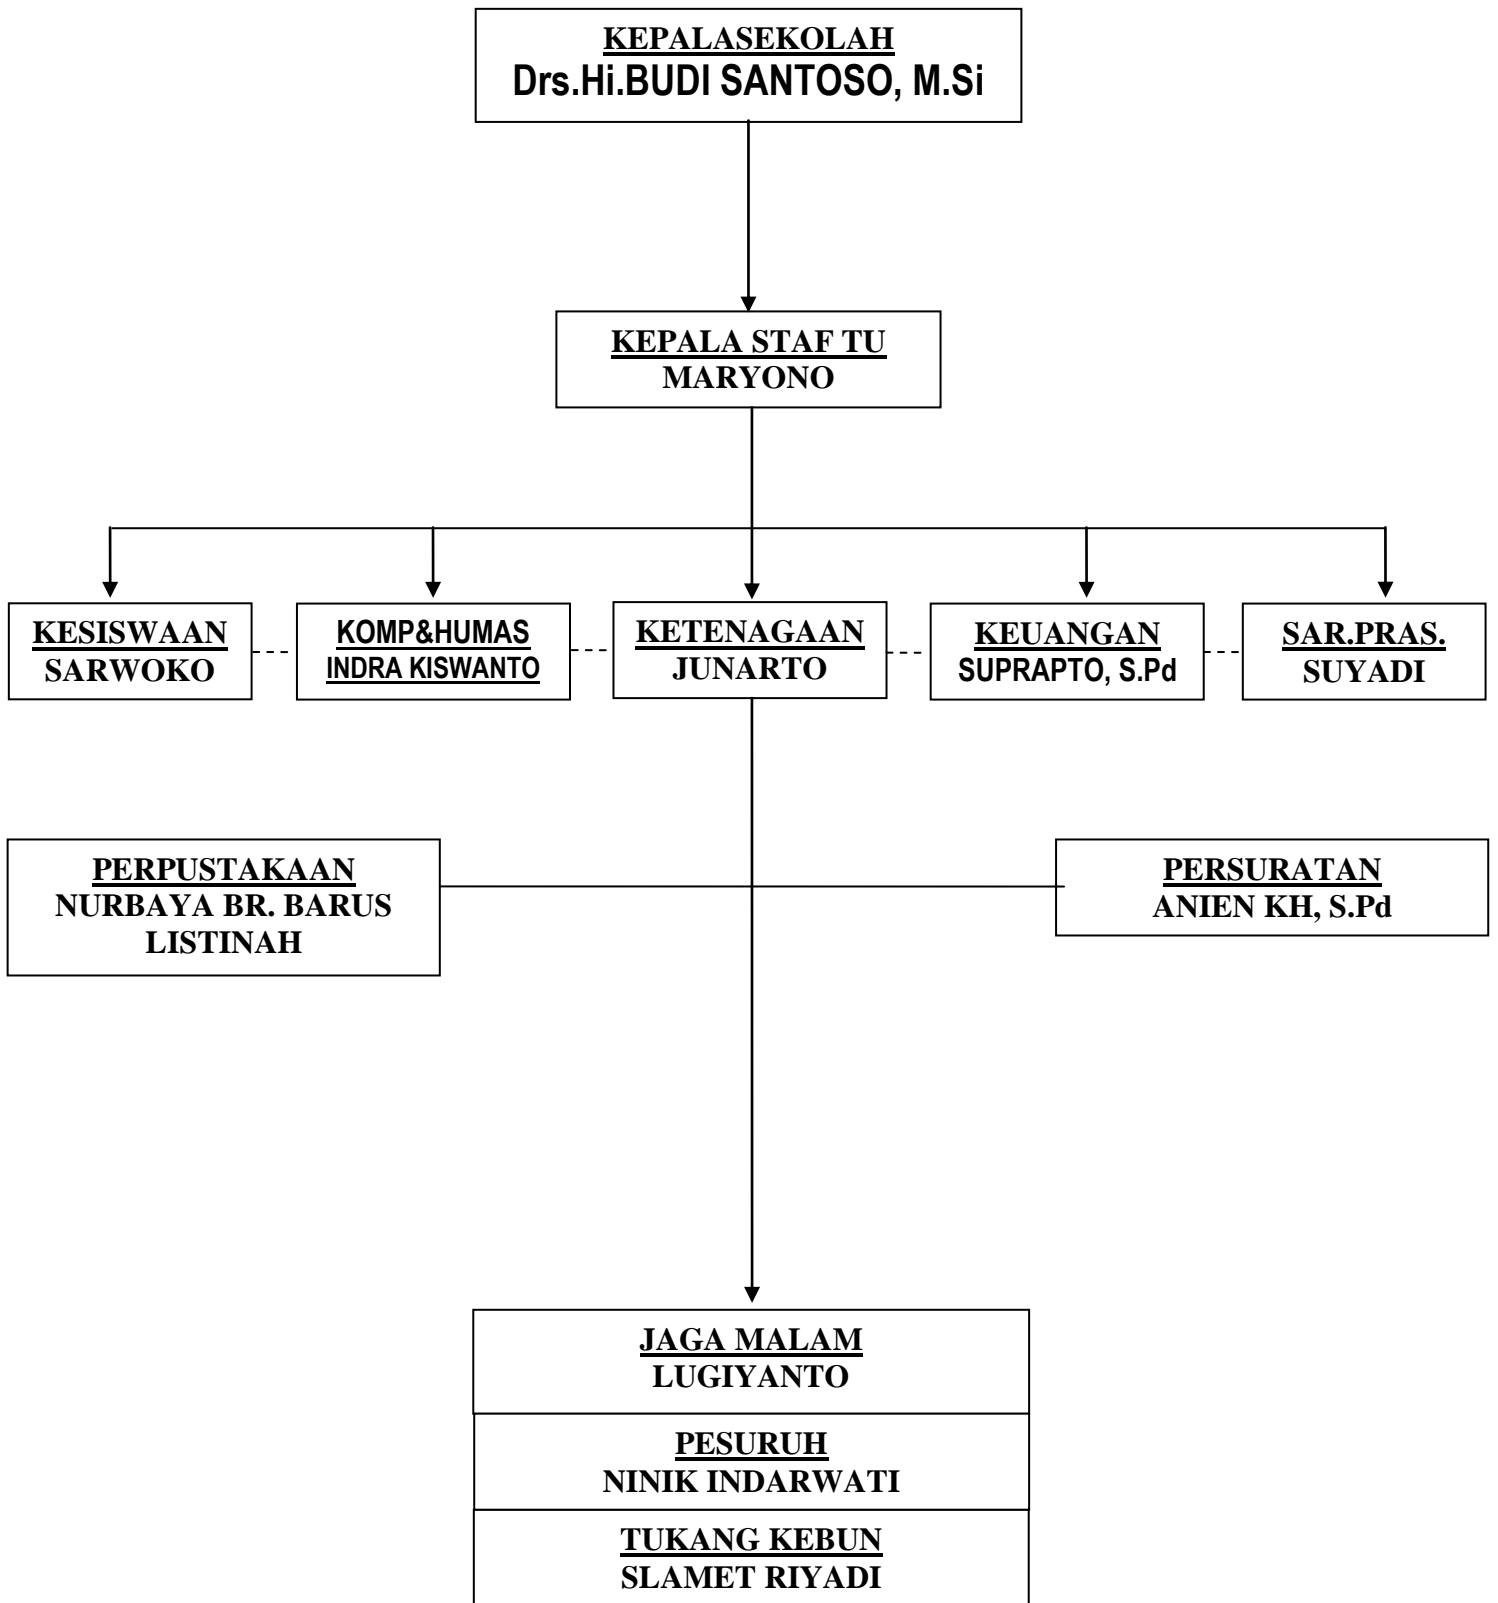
KEPALASEKOLAH
Drs.Hi.BUDI SANTOSO, M.Si

KEPALA STAF TU
MARYONO

KESISWAAN
SARWOKO

KOMP&HUMAS
INDRA KISWANTO

KETENAGAAN
JUNARTO

KEUANGAN
SUPRAPTO, S.Pd

SAR.PRAS.
SUYADI

PERPUSTAKAAN
NURBAYA BR. BARUS
LISTINAH

PERSURATAN
ANIEN KH, S.Pd

JAGA MALAM
LUGIYANTO

PESURUH
NINIK INDARWATI

TUKANG KEBUN
SLAMET RIYADI